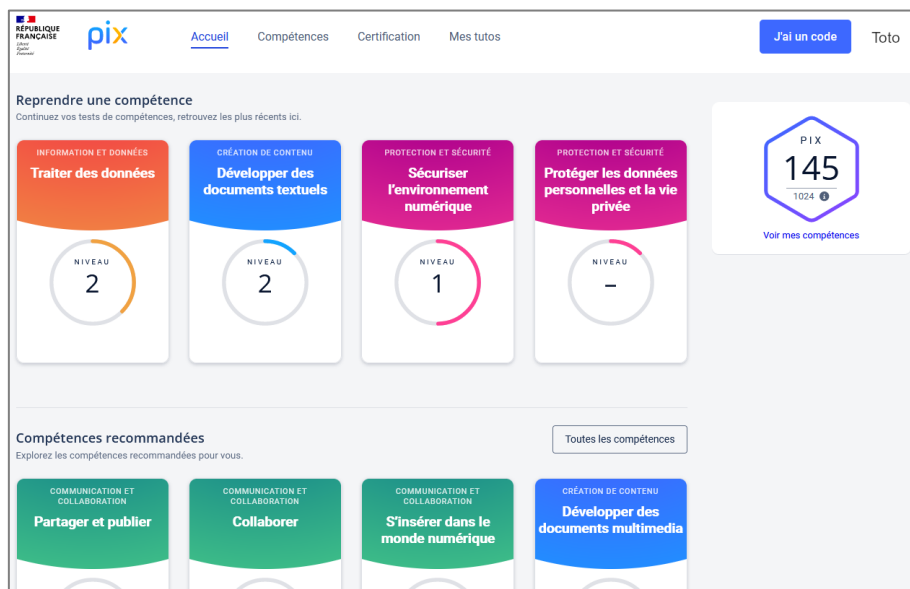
RÉPUBLIQUE FRANÇAISE
Liberté Égalité Fraternité

pix

Accueil Compétences Certification Mes tutos

J'ai un code

Toto

Reprendre une compétence
Continuez vos tests de compétences, retrouvez les plus récents ici.

INFORMATION ET DONNÉES
Traiter des données
NIVEAU
2

CRÉATION DE CONTENU
Développer des documents textuels
NIVEAU
2

PROTECTION ET SÉCURITÉ
Sécuriser l'environnement numérique
NIVEAU
1

PROTECTION ET SÉCURITÉ
Protéger les données personnelles et la vie privée
NIVEAU
–

PIX
145
1024

Voir mes compétences

Compétences recommandées
Explorez les compétences recommandées pour vous.

Toutes les compétences

COMMUNICATION ET COLLABORATION
Partager et publier

COMMUNICATION ET COLLABORATION
Collaborer

COMMUNICATION ET COLLABORATION
S'insérer dans le monde numérique

CRÉATION DE CONTENU
Développer des documents multimedia